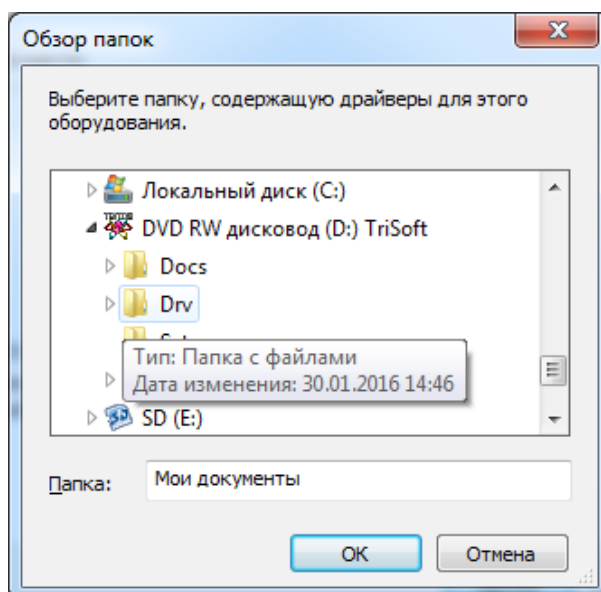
Обзор папок

Выберите папку, содержащую драйверы для этого оборудования.

Локальный диск (C:)
DVD RW дисковод (D:) TriSoft
Docs
Drv
S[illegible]
Тип: Папка с файлами
Дата изменения: 30.01.2016 14:46
SD (E:)

Папка: Мои документы

OK
Отмена